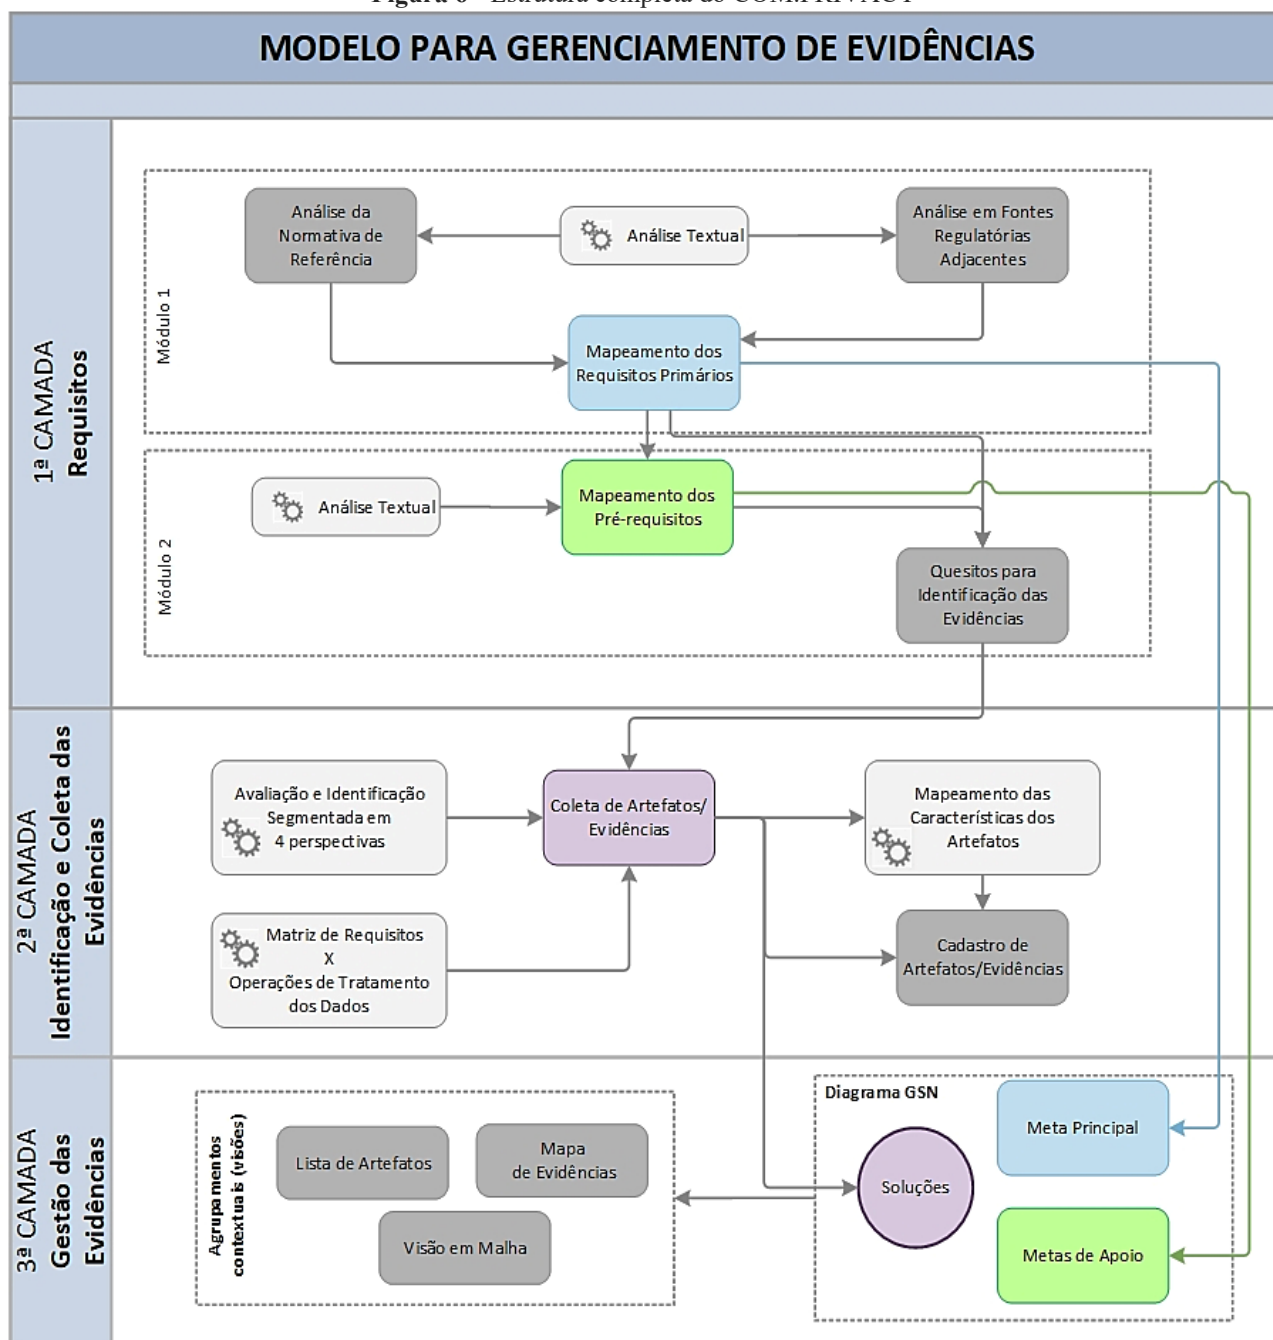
Figura 6 - Estrutura completa do COMPRIVACY

MODELO PARA GERENCIAMENTO DE EVIDÊNCIAS

1ª CAMADA
Requisitos

Módulo 1

Análise da Normativa de Referência

Análise Textual

Análise em Fontes Regulatórias Adjacentes

Mapeamento dos Requisitos Primários

Módulo 2

Análise Textual

Mapeamento dos Pré-requisitos

Quesitos para Identificação das Evidências

2ª CAMADA
Identificação e Coleta das Evidências

Avaliação e Identificação Segmentada em 4 perspectivas

Coleta de Artefatos/ Evidências

Mapeamento das Características dos Artefatos

Matriz de Requisitos X Operações de Tratamento dos Dados

Cadastro de Artefatos/Evidências

3ª CAMADA
Gestão das Evidências

Agrupamentos contextuais (visões)

Lista de Artefatos

Mapa de Evidências

Visão em Malha

Diagrama GSN

Meta Principal

Soluções

Metas de Apoio